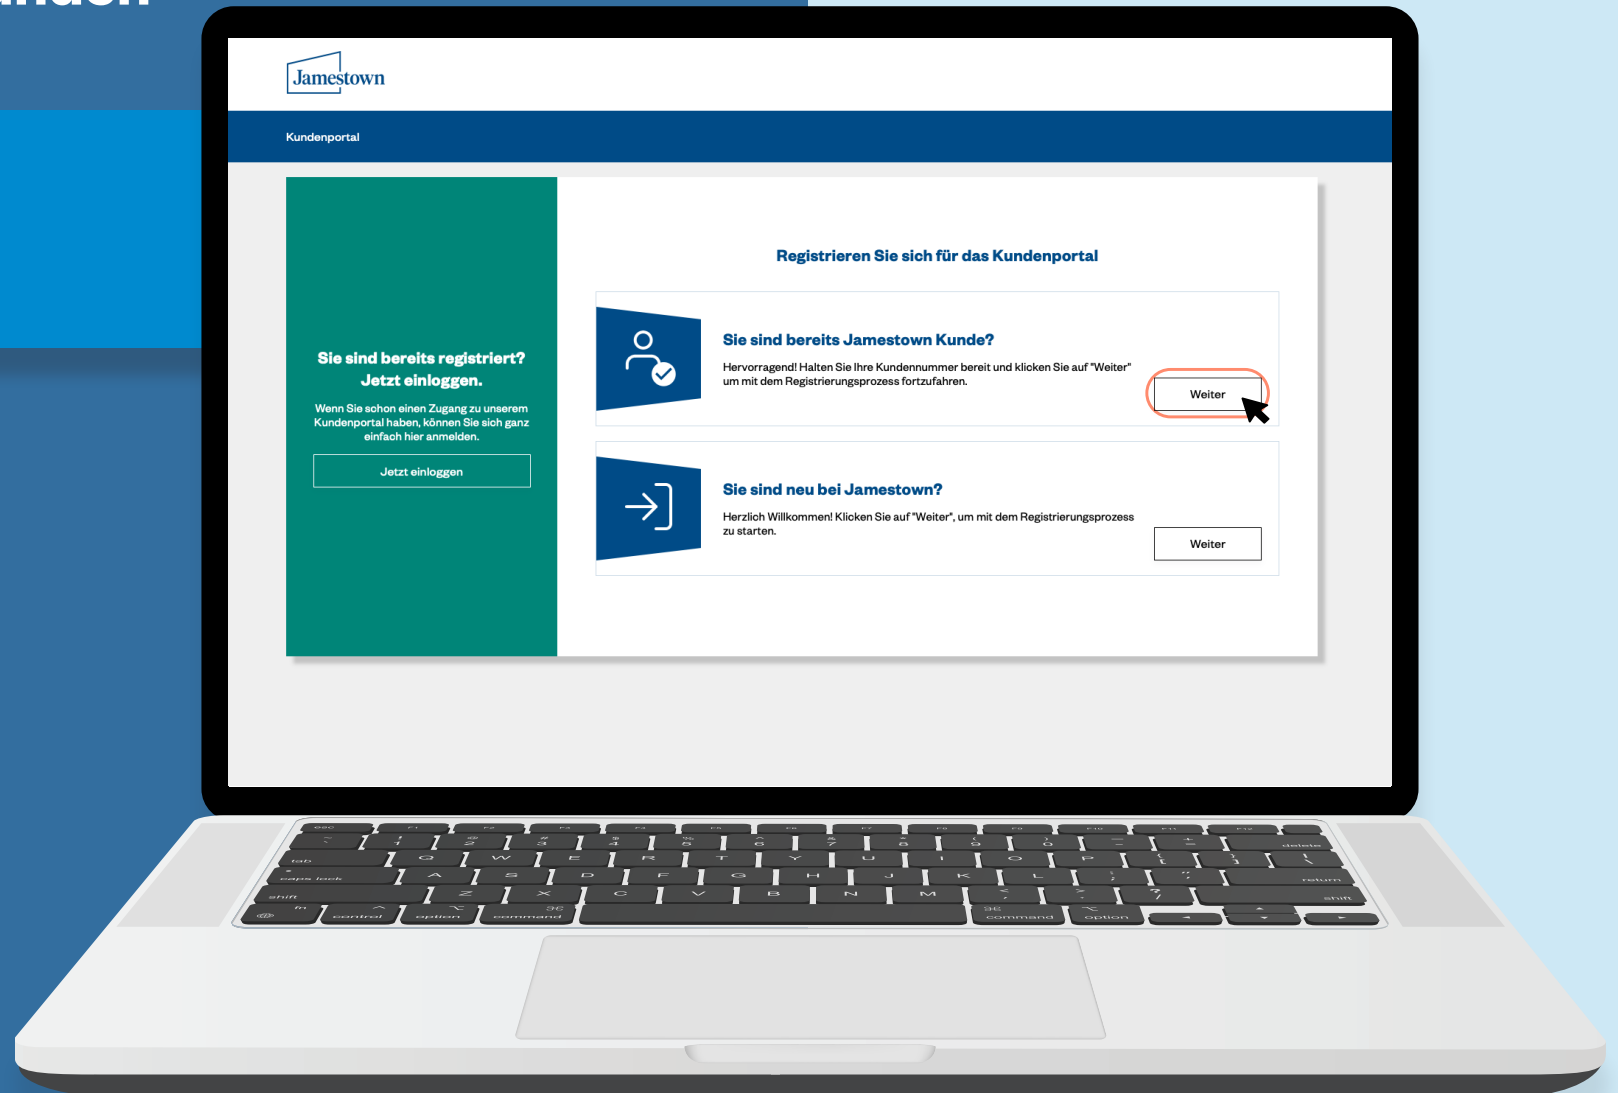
Jamestown

Kundenportal

Sie sind bereits registriert? Jetzt einloggen.

Wenn Sie schon einen Zugang zu unserem Kundenportal haben, können Sie sich ganz einfach hier anmelden.

Jetzt einloggen

Registrieren Sie sich für das Kundenportal

Sie sind bereits Jamestown Kunde?

Hervorragend! Halten Sie Ihre Kundennummer bereit und klicken Sie auf "Weiter" um mit dem Registrierungsprozess fortzufahren.

Weiter

Sie sind neu bei Jamestown?

Herzlich Willkommen! Klicken Sie auf "Weiter", um mit dem Registrierungsprozess zu starten.

Weiter